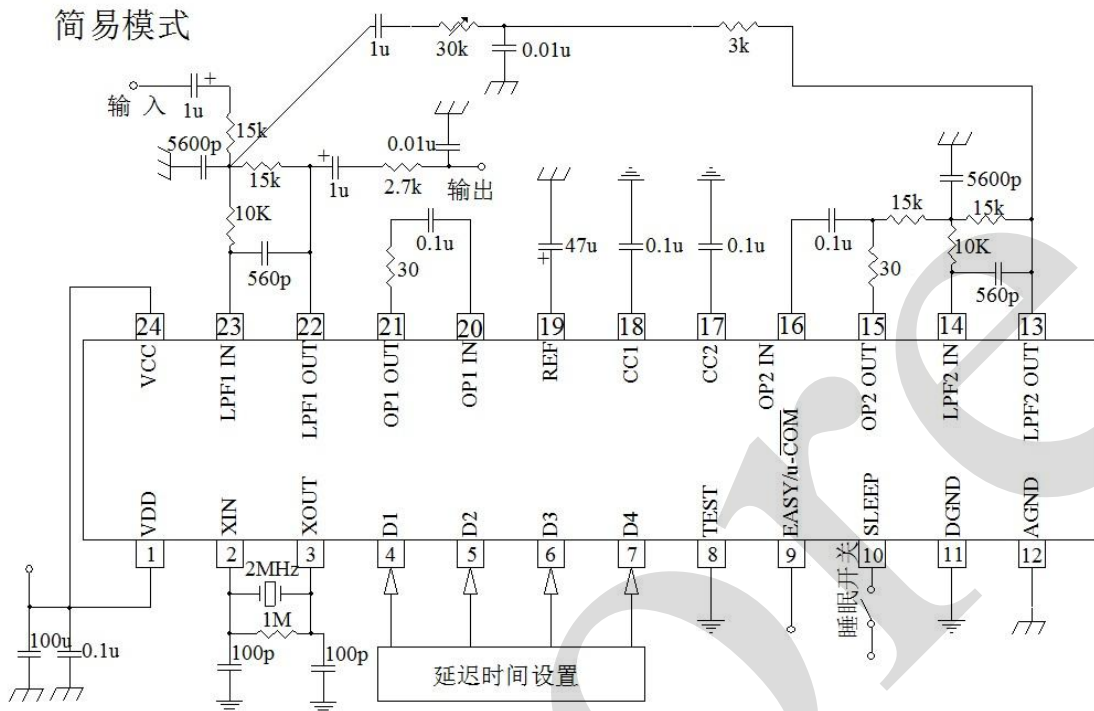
简易模式

1u
30k
0.01u
3k
输 入
1u
15k
5600p
15k
1u
2.7k
0.01u
输出
10K
560p
0.1u
30
47u
0.1u
0.1u
0.1u
15k
15k
5600p
10K
30
560p

| 24 | 23 | 22 | 21 | 20 | 19 | 18 | 17 | 16 | 15 | 14 | 13 |
|---|---|---|---|---|---|---|---|---|---|---|---|
| VCC | LPF1 IN | LPF1 OUT | OP1 OUT | OP1 IN | REF | CC1 | CC2 | OP2 IN | OP2 OUT | LPF2 IN | LPF2 OUT |

| VDD | XIN | XOUT | D1 | D2 | D3 | D4 | TEST | EASY/u-COM | SLEEP | DGND | AGND |
|---|---|---|---|---|---|---|---|---|---|---|---|
| 1 | 2 | 3 | 4 | 5 | 6 | 7 | 8 | 9 | 10 | 11 | 12 |

2MHz
1M
睡眠开关
100u
0.1u
100p
100p
延迟时间设置